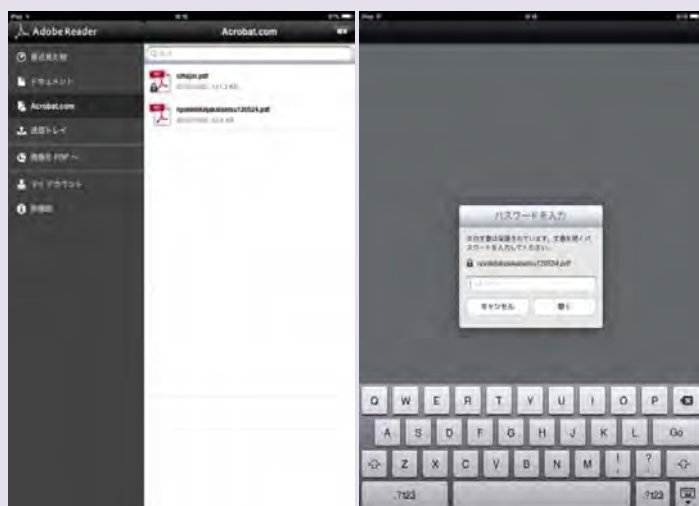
Adobe Reader

Acrobat.com

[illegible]

ドキュメント

Acrobat.com

送信トレイ

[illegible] PDF へ

マイアカウント

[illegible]

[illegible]

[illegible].pdf

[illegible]

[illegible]120524.pdf

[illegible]

パスワードを入力

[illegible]

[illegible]120524.pdf

キャンセル

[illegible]

Q W E R T Y U I O P

A S D F G H J K L Go

Z X C V B N M ! ?

.?123 .?123